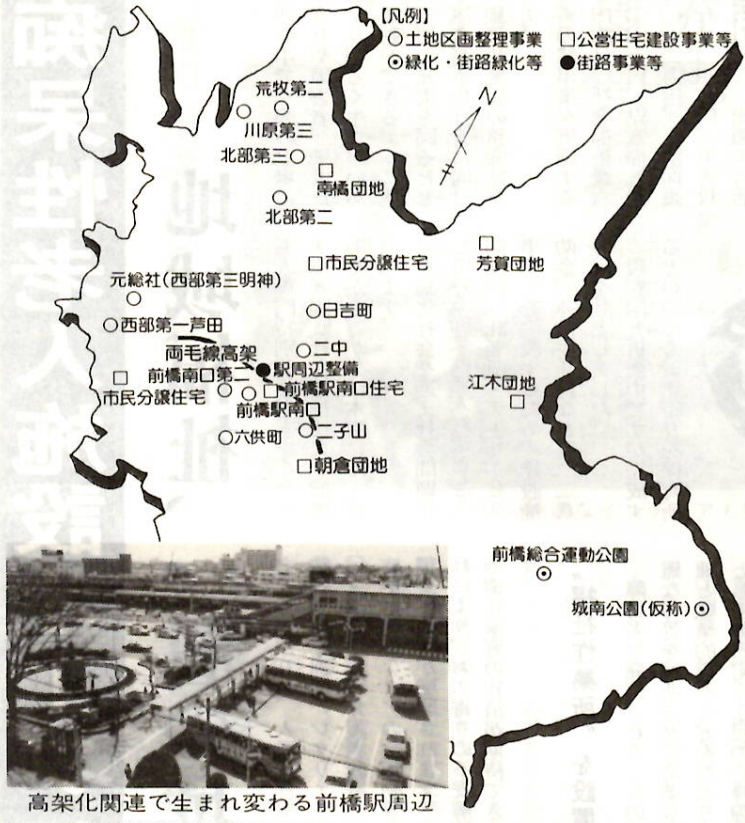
【凡例】
○土地区画整理事業　□公営住宅建設事業等
⊙緑化・街路緑化等　●街路事業等

N

荒牧第二
川原第三
北部第三
南橘団地
北部第二
□市民分譲住宅
芳賀団地
元総社(西部第三明神)
○日吉町
○西部第一芦田
両毛線高架
○二中
前橋南□第二
●駅周辺整備
□前橋駅南□住宅
市民分譲住宅
江木団地
前橋駅南
○六供町
○二子山
□朝倉団地
前橋総合運動公園
城南公園(仮称)

高架化関連で生まれ変わる前橋駅周辺